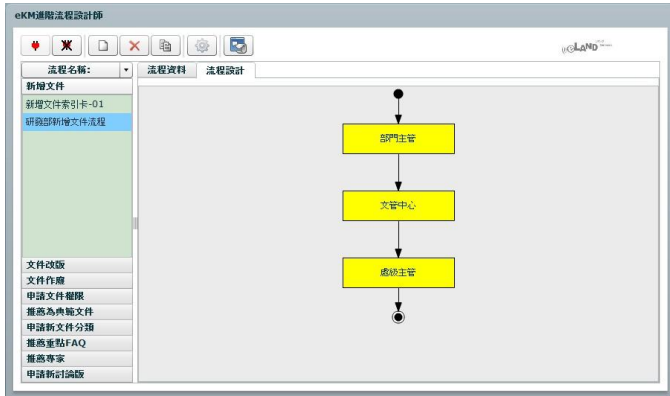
eKM進階流程設計師

eLAND

流程名稱:

流程資料 流程設計

新增文件

新增文件索引卡-01

研發部新增文件流程

部門主管

文管中心

處級主管

文件改版

文件作廢

申請文件權限

推薦為典範文件

申請新文件分類

推薦重點FAQ

推薦專家

申請新討論版